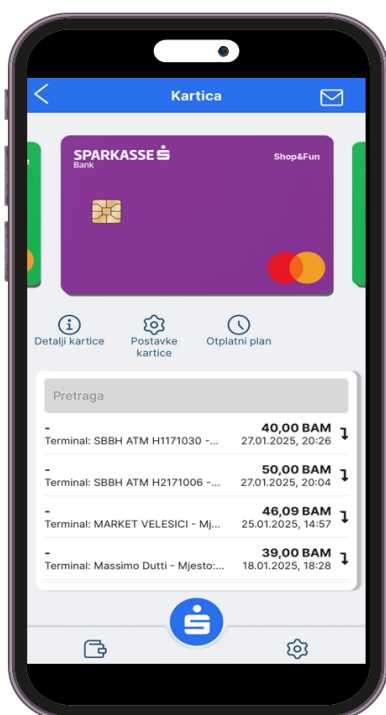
Kartica

SPARKASSE Bank

Shop&Fun

Detalji kartice

Postavke kartice

Otplatni plan

Pretraga

-
Terminal: SBBH ATM H1171030 -...
40,00 BAM
27.01.2025, 20:26

-
Terminal: SBBH ATM H2171006 -...
50,00 BAM
27.01.2025, 20:04

-
Terminal: MARKET VELESICI - Mj...
46,09 BAM
25.01.2025, 14:57

-
Terminal: Massimo Dutti - Mjesto:...
39,00 BAM
18.01.2025, 18:28